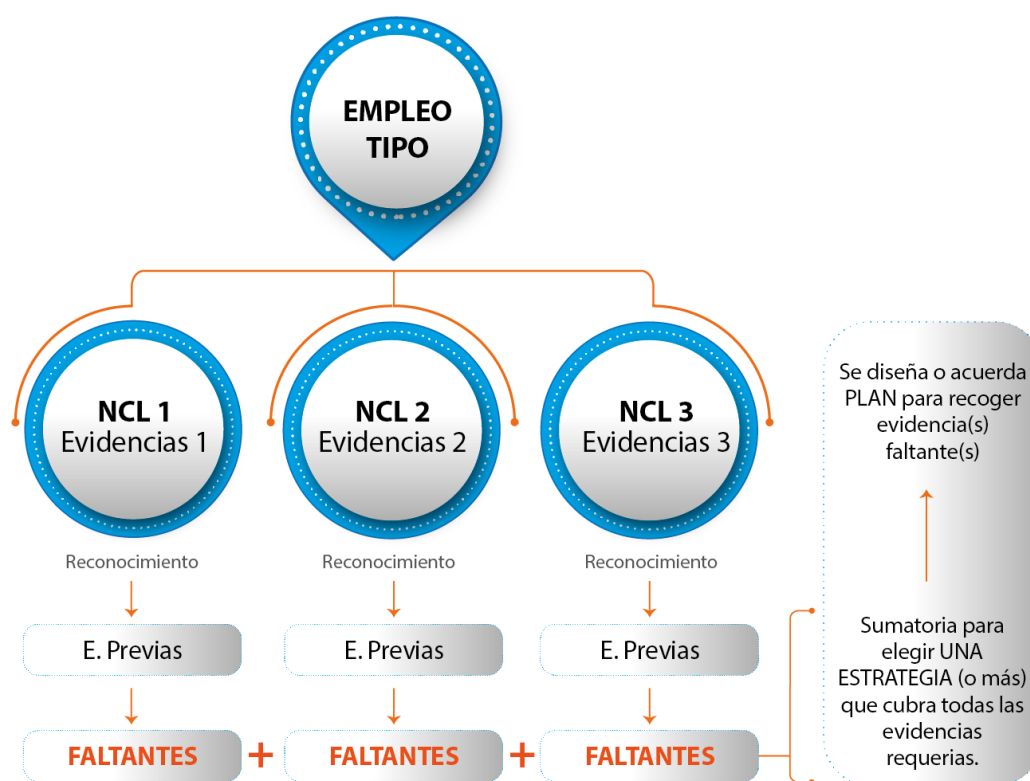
EMPLEO TIPO

NCL 1
Evidencias 1

NCL 2
Evidencias 2

NCL 3
Evidencias 3

Se diseña o acuerda PLAN para recoger evidencia(s) faltante(s)

Reconocimiento

Reconocimiento

Reconocimiento

E. Previas

E. Previas

E. Previas

Sumatoria para elegir UNA ESTRATEGIA (o más) que cubra todas las evidencias requerias.

FALTANTES + FALTANTES + FALTANTES